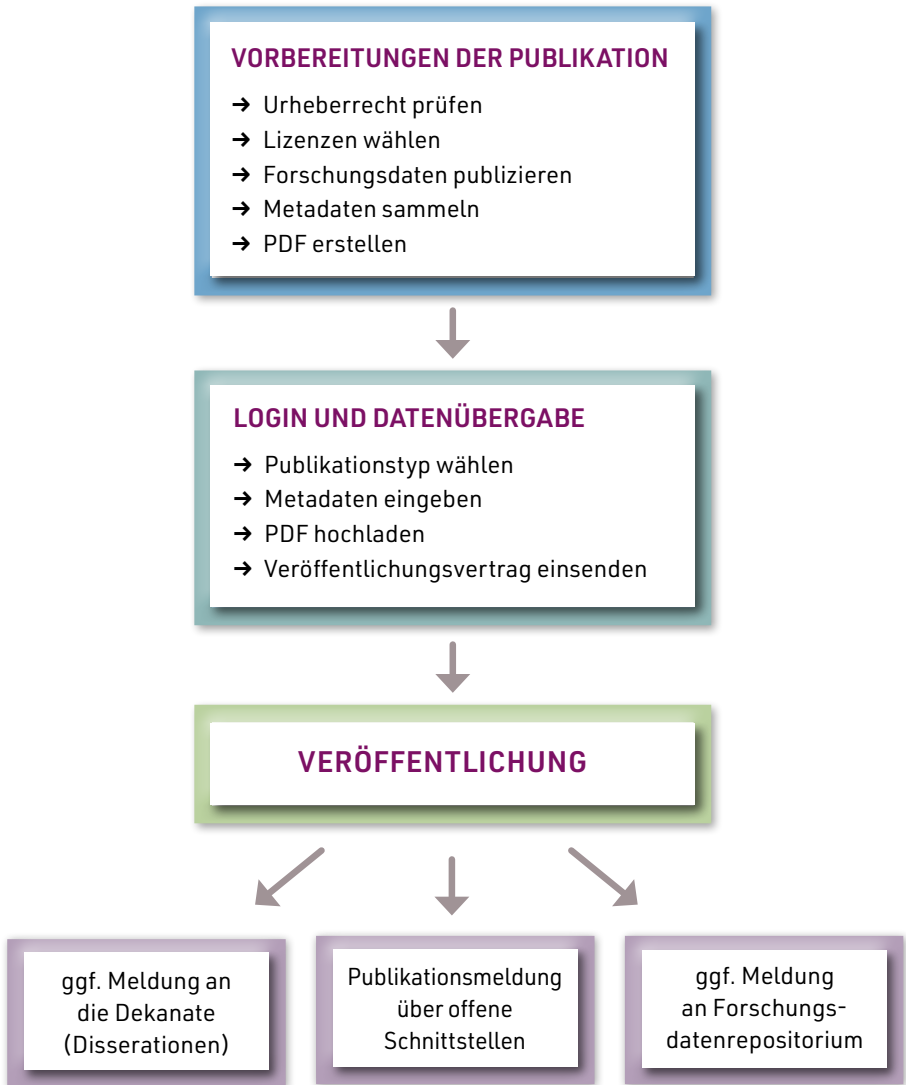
VORBEREITUNGEN DER PUBLIKATION

→ Urheberrecht prüfen
→ Lizenzen wählen
→ Forschungsdaten publizieren
→ Metadaten sammeln
→ PDF erstellen

LOGIN UND DATENÜBERGABE

→ Publikationstyp wählen
→ Metadaten eingeben
→ PDF hochladen
→ Veröffentlichungsvertrag einsenden

VERÖFFENTLICHUNG

ggf. Meldung an die Dekanate (Disserationen)

Publikationsmeldung über offene Schnittstellen

ggf. Meldung an Forschungsdatenrepositorium